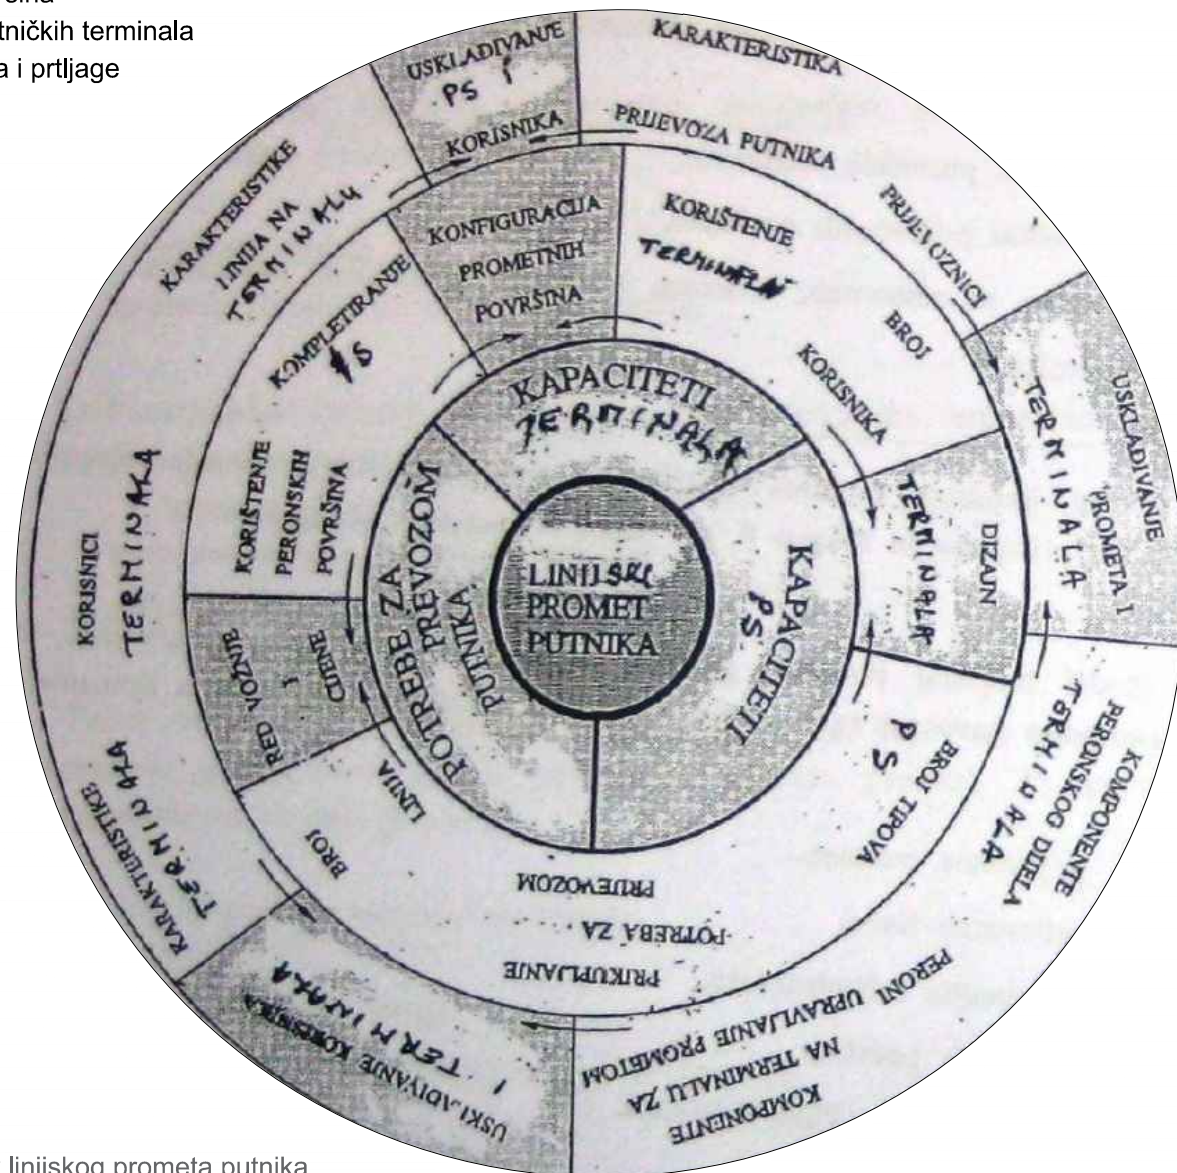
šina
tničkih terminala
a i prtljage

USKLAĐIVANJE PS I KORISNIKA

KARAKTERISTIKA PRIJEVOZA PUTNIKA

PRIJEVOZNICI

KARAKTERISTIKE LINIJA NA TERMINALU

KONFIGURACIJA PROMETNIH POVRŠINA

KORIŠTENJE TERMINALA

BROJ KORISNIKA

KOMPLETIRANJE PS

USKLAĐIVANJE PROMETA I TERMINALA

KAPACITETI TERMINALA

KORIŠTENJE PERONSKIH POVRŠINA

POTREBE ZA PRIJEVOZOM PUTNIKA

LINIJSKI PROMET PUTNIKA

KAPACITETI PS

TERMINALA

DIZAJN

KORISNICI TERMINALA

RED VOŽNJE I CIJENE

BROJ LINIJA

BROJ TIPOVA PS

KOMPONENTE PERONSKOG DIJELA TERMINALA

KARAKTERISTIKE TERMINALA

PRIKUPLJANJE POTREBA ZA PRIJEVOZOM

PERONI UPRAVLJANJE PROMETOM

USKLAĐIVANJE KORISNIKA I TERMINALA

KOMPONENTE NA TERMINALU ZA

linijskog prometa putnika